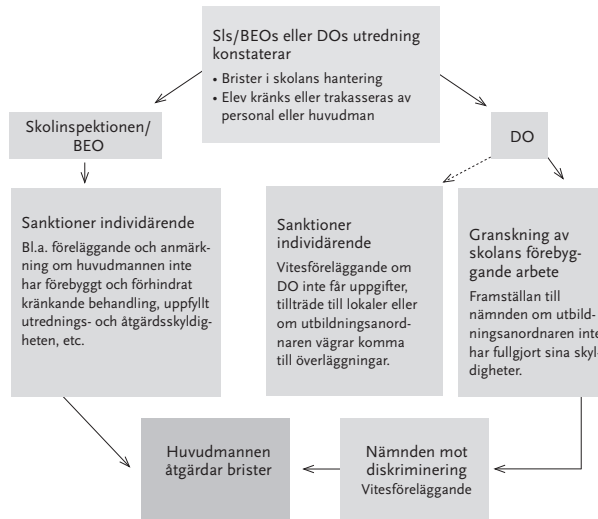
Sls/BEOs eller DOs utredning konstaterar

• Brister i skolans hantering
• Elev kränks eller trakasseras av personal eller huvudman

Skolinspektionen/ BEO

DO

Sanktioner individärende

Bl.a. föreläggande och anmärkning om huvudmannen inte har förebyggt och förhindrat kränkande behandling, uppfyllt utrednings- och åtgärdsskyldigheten, etc.

Sanktioner individärende

Vitesföreläggande om DO inte får uppgifter, tillträde till lokaler eller om utbildningsanordnaren vägrar komma till överläggningar.

Granskning av skolans förebyggande arbete

Framställan till nämnden om utbildningsanordnaren inte har fullgjort sina skyldigheter.

Huvudmannen åtgärdar brister

Nämnden mot diskriminering
Vitesföreläggande